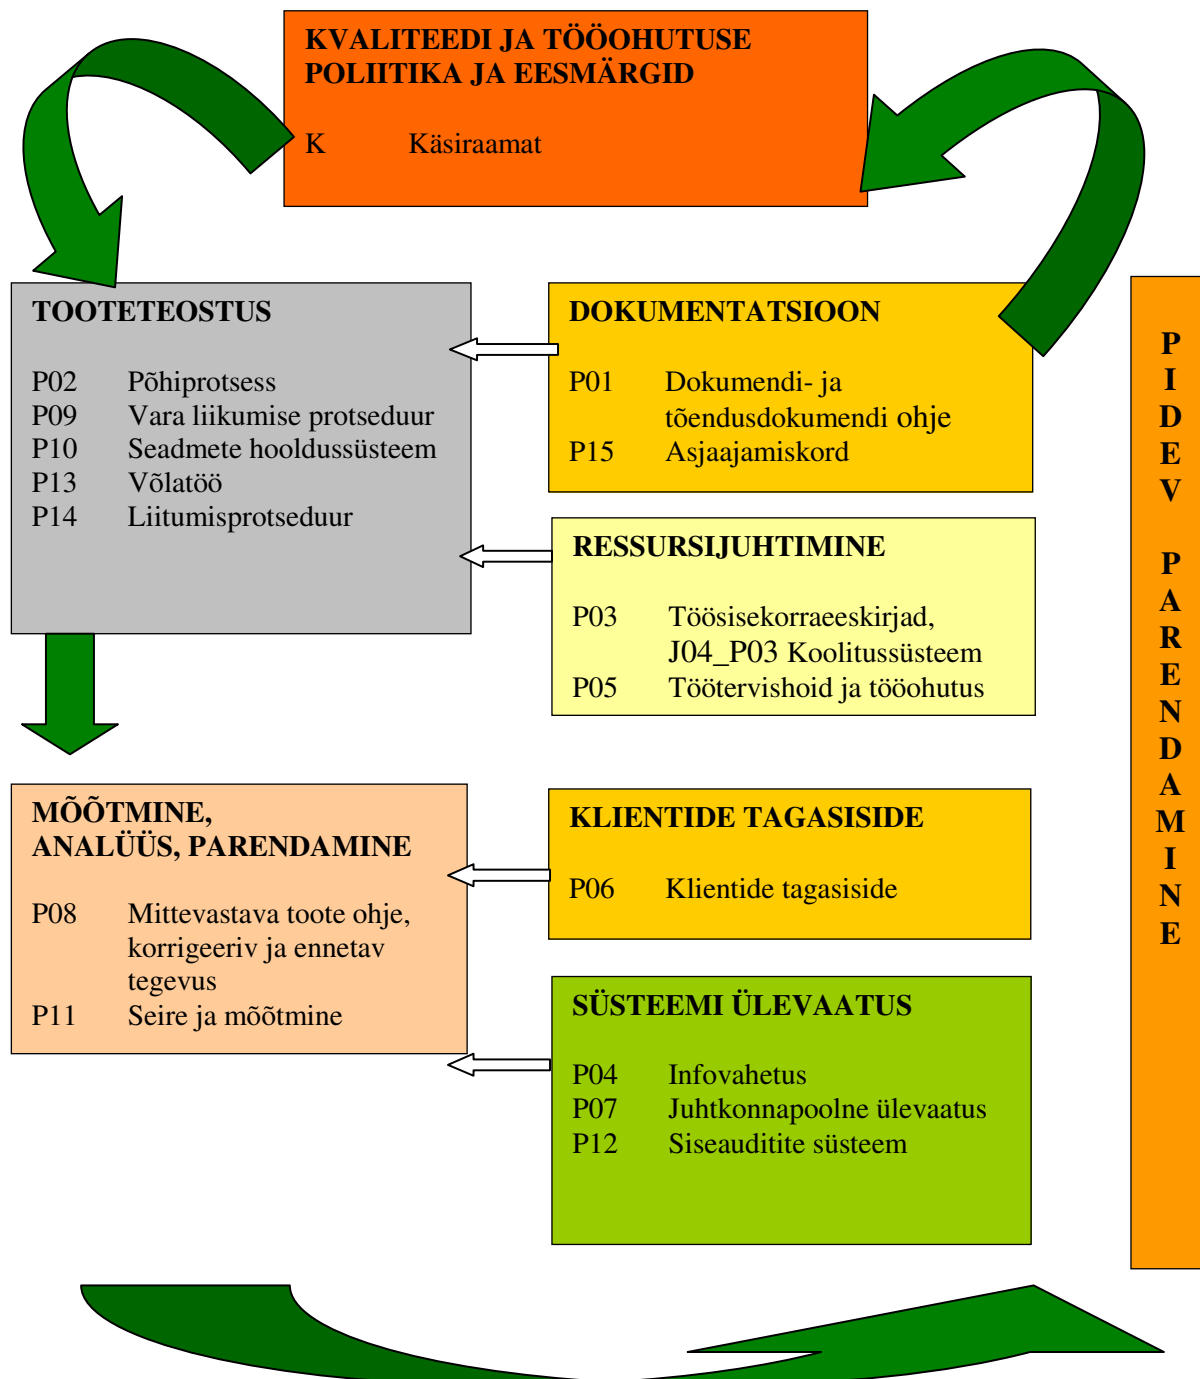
KVALITEEDI JA TÖÖOHUTUSE POLIITIKA JA EESMÄRGID

K Käsiraamat

TOOTETEOSTUS

P02 Põhiprotsess
P09 Vara liikumise protseduur
P10 Seadmete hooldussüsteem
P13 Võlatöö
P14 Liitumisprotseduur

DOKUMENTATSIOON

P01 Dokumendi- ja tõendusdokumendi ohje
P15 Asjaajamiskord

RESSURSIJUHTIMINE

P03 Töösisekorraeeskirjad, J04_P03 Koolitussüsteem
P05 Töötervishoid ja tööohutus

MÕÕTMINE, ANALÜÜS, PARENDAMINE

P08 Mittevastava toote ohje, korrigeeriv ja ennetav tegevus
P11 Seire ja mõõtmine

KLIENTIDE TAGASISIDE

P06 Klientide tagasiside

SÜSTEEMI ÜLEVAATUS

P04 Infovahetus
P07 Juhtkonnapoolne ülevaatus
P12 Siseauditite süsteem

PIDEV PARENDAMINE